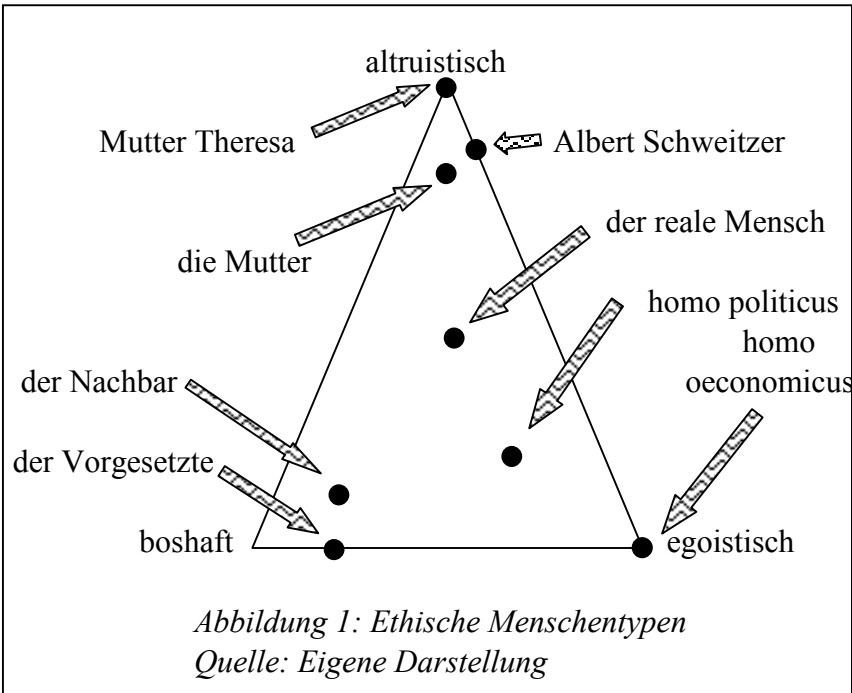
altruistisch

Mutter Theresa

Albert Schweitzer

die Mutter

der reale Mensch

homo politicus

homo oeconomicus

der Nachbar

der Vorgesetzte

boshaft

egoistisch

*Abbildung 1: Ethische Menschentypen*
*Quelle: Eigene Darstellung*